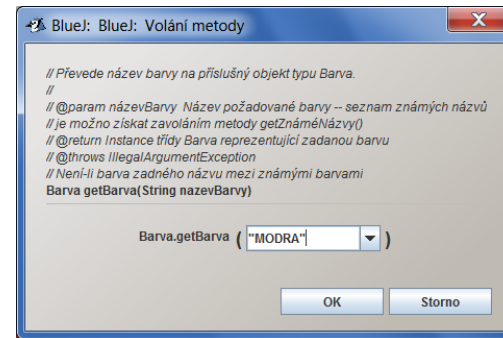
BlueJ: BlueJ: Volání metody

// Převede název barvy na příslušný objekt typu Barva.
//
// @param názevBarvy Název požadované barvy -- seznam známých názvů
// je možno získat zavoláním metody getZnáméNázvy()
// @return Instance třídy Barva reprezentující zadanou barvu
// @throws IllegalArgumentException
// Není-li barva zadného názvu mezi známými barvami
Barva getBarva(String nazevBarvy)

Barva.getBarva ( "MODRA" )

OK Storno